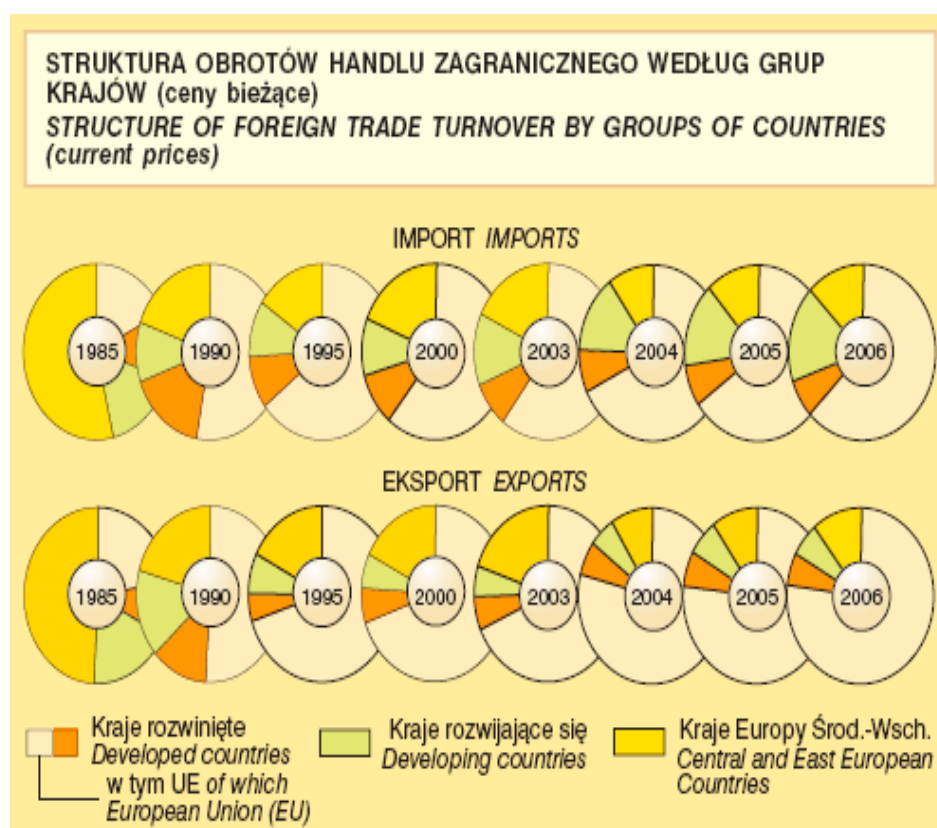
STRUKTURA OBROTÓW HANDLU ZAGRANICZNEGO WEDŁUG GRUP KRAJÓW (ceny bieżące)
*STRUCTURE OF FOREIGN TRADE TURNOVER BY GROUPS OF COUNTRIES (current prices)*

IMPORT *IMPORTS*

1985 1990 1995 2000 2003 2004 2005 2006

EKSPORT *EXPORTS*

1985 1990 1995 2000 2003 2004 2005 2006

Kraje rozwinięte
*Developed countries*
w tym UE *of which European Union (EU)*

Kraje rozwijające się
*Developing countries*

Kraje Europy Środ.-Wsch.
*Central and East European Countries*